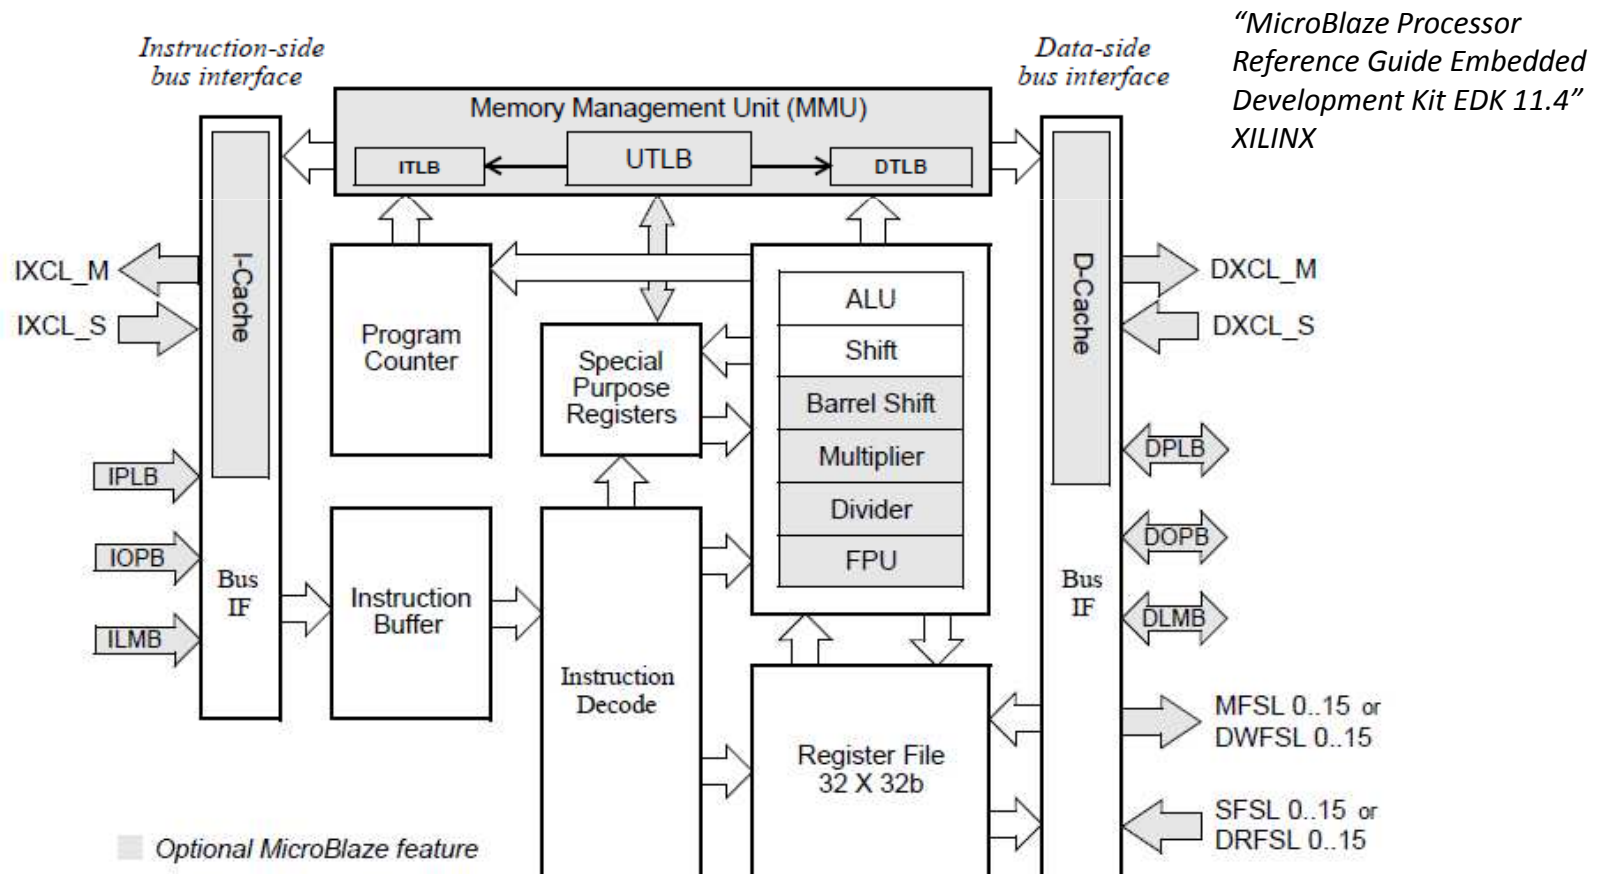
Instruction-side bus interface

Data-side bus interface

“MicroBlaze Processor Reference Guide Embedded Development Kit EDK 11.4” XILINX

Memory Management Unit (MMU)

ITLB

UTLB

DTLB

IXCL_M

IXCL_S

I-Cache

Program Counter

Special Purpose Registers

ALU

Shift

Barrel Shift

Multiplier

Divider

FPU

D-Cache

DXCL_M

DXCL_S

DPLB

DOPB

DLMB

IPLB

IOPB

ILMB

Bus IF

Instruction Buffer

Instruction Decode

Register File 32 X 32b

Bus IF

MFSL 0..15 or DWFSL 0..15

SFSL 0..15 or DRFSL 0..15

Optional MicroBlaze feature